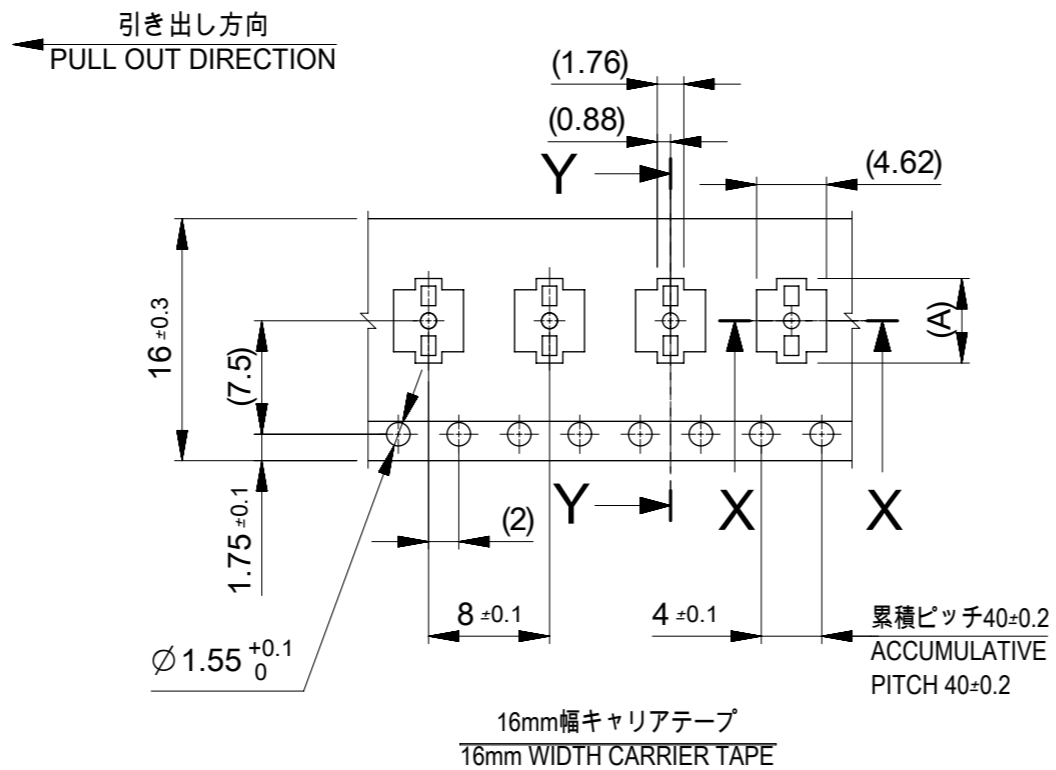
引き出し方向
PULL OUT DIRECTION

(1.76)

(0.88)

Y

(4.62)

$16_{\pm0.3}$

(7.5)

(A)

Y

X

X

(2)

$1.75_{\pm0.1}$

$8_{\pm0.1}$

$4_{\pm0.1}$

累積ピッチ40±0.2
ACCUMULATIVE PITCH 40±0.2

$\varnothing 1.55^{+0.1}_{0}$

16mm幅キャリアテープ
16mm WIDTH CARRIER TAPE